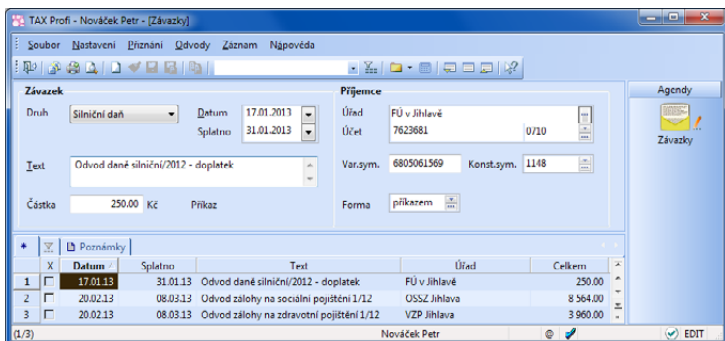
TAX Profi - Nováček Petr - [Závazky]

Soubor Nastavení Přiznání Odvody Záznam Nápověda

Závazek

Druh Silniční daň

Datum 17.01.2013

Splatno 31.01.2013

Text Odvod daně silniční/2012 - doplatek

Částka 250.00 Kč Příkaz

Příjemce

Úřad FÚ v Jihlavě

Účet 7623681 0710

Var.sym. 6805061569 Konst.sym. 1148

Forma příkazem

Agendy

Závazky

Poznámky

| | X | Datum | Splatno | Text | Úřad | Celkem |
|---|---|---|---|---|---|---|
| 1 | | 17.01.13 | 31.01.13 | Odvod daně silniční/2012 - doplatek | FÚ v Jihlavě | 250.00 |
| 2 | | 20.02.13 | 08.03.13 | Odvod zálohy na sociální pojištění 1/12 | OSSZ Jihlava | 8 564.00 |
| 3 | | 20.02.13 | 08.03.13 | Odvod zálohy na zdravotní pojištění 1/12 | VZP Jihlava | 3 960.00 |

(1/3) Nováček Petr EDIT